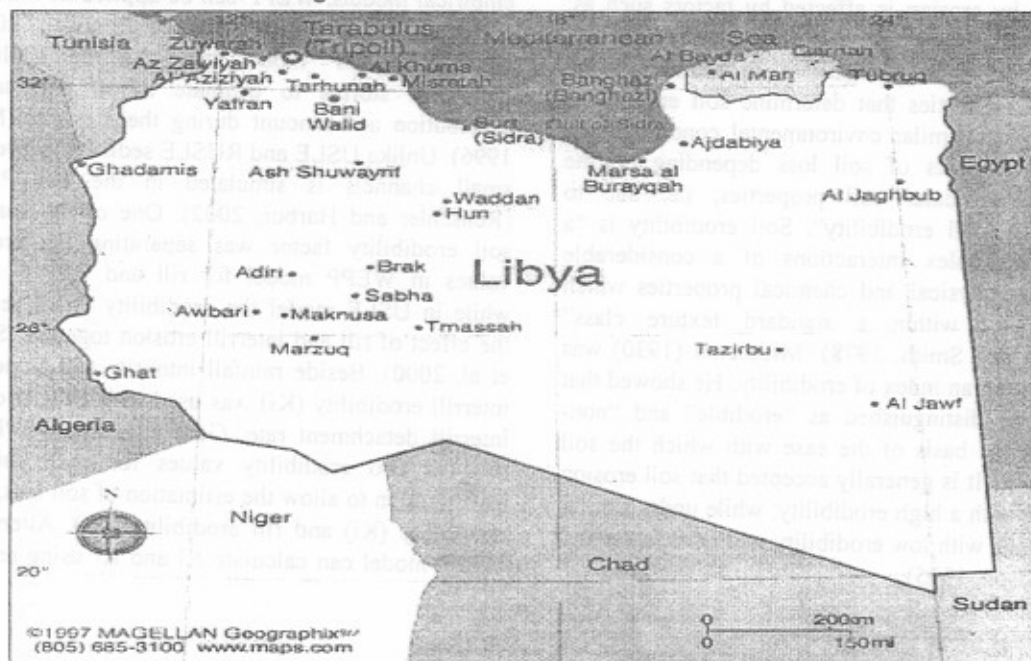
12°
Tunisia
Zuwarah
Tarabulus
(Tripoli)
Mediterranean Sea
Az Zawiyah
Al Khums
32°
Al Aziziyah
Tarhunah
Misratah
Yafran
Bani Walid
Al Bayda
Darnah
Al Marj
Tubruq
Banghazi
(Benghazi)
Surt
(Sidra)
Ajdabiya
Ghadamis
Ash Shuwayrif
Marsa al Burayqah
Egypt
Al Jaghbub
Waddan
Hun
Libya
Adiri
Brak
Sabha
26°
Awbari
Maknusa
Tmassah
Marzuq
Tazirbu
Ghat
Al Jawf
Algeria
Niger
20°
Chad
Sudan
©1997 MAGELLAN Geographix℠
(805) 685-3100 www.maps.com
0 200km
0 150mi